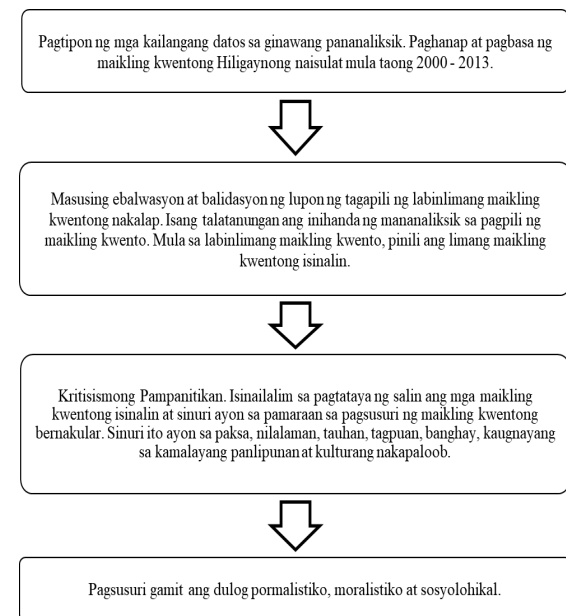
Pagtipon ng mga kailangang datos sa ginawang pananaliksik. Paghanap at pagbasa ng maikling kwentong Hiligaynong naisulat mula taong 2000 - 2013.

Masusing ebalwasyon at balidasyon ng lupon ng tagapili ng labinlimang maikling kwentong nakalap. Isang talatanungan ang inihanda ng mananaliksik sa pagpili ng maikling kwento. Mula sa labinlimang maikling kwento, pinili ang limang maikling kwentong isinalin.

Kritisismong Pampanitikan. Isinailalim sa pagtataya ng salin ang mga maikling kwentong isinalin at sinuri ayon sa pamaraan sa pagsusuri ng maikling kwentong bernakular. Sinuri ito ayon sa paksa, nilalaman, tauhan, tagpuan, banghay, kaugnayang sa kamalayang panlipunan at kulturang nakapaloob.

Pagsusuri gamit ang dulog pormalistiko, moralistiko at sosyolohikal.